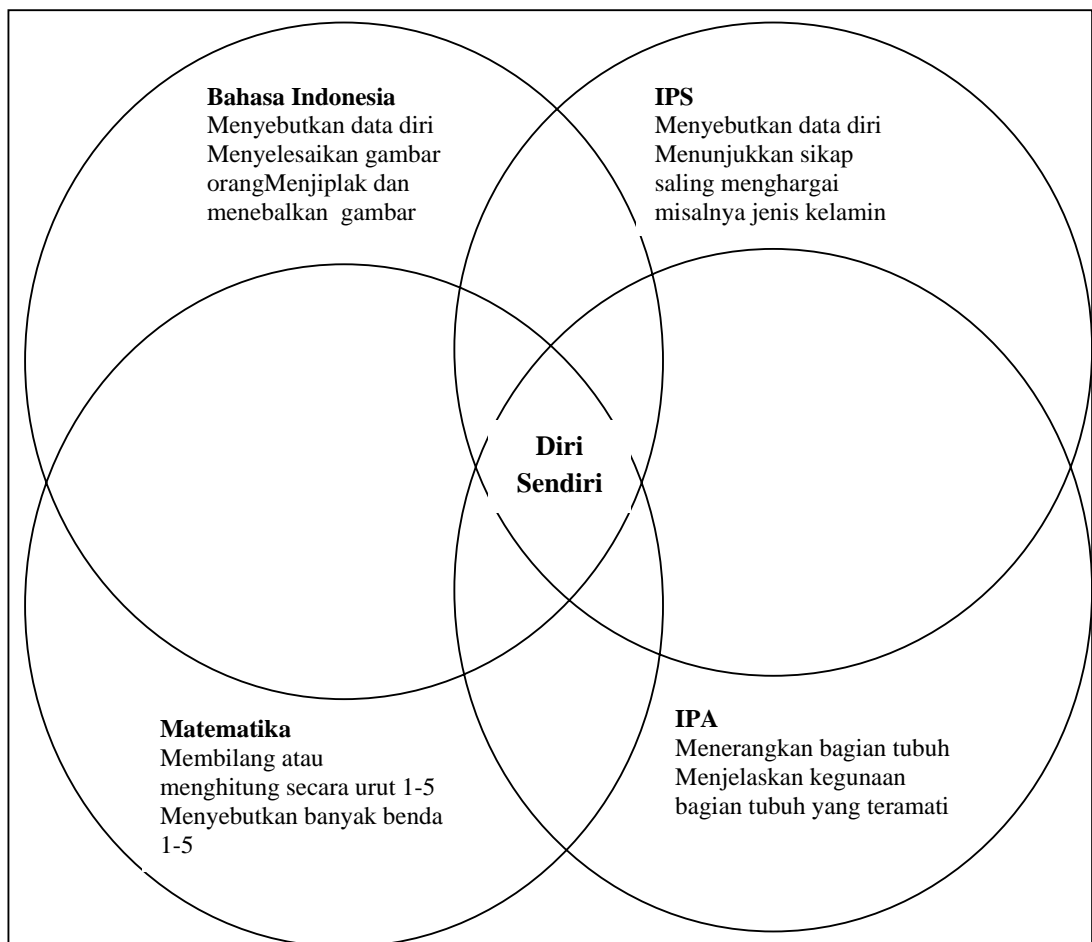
**Bahasa Indonesia**
Menyebutkan data diri
Menyelesaikan gambar orangMenjiplak dan menebalkan gambar

**IPS**
Menyebutkan data diri
Menunjukkan sikap saling menghargai misalnya jenis kelamin

**Diri Sendiri**

**Matematika**
Membilang atau menghitung secara urut 1-5
Menyebutkan banyak benda 1-5

**IPA**
Menerangkan bagian tubuh
Menjelaskan kegunaan bagian tubuh yang teramati